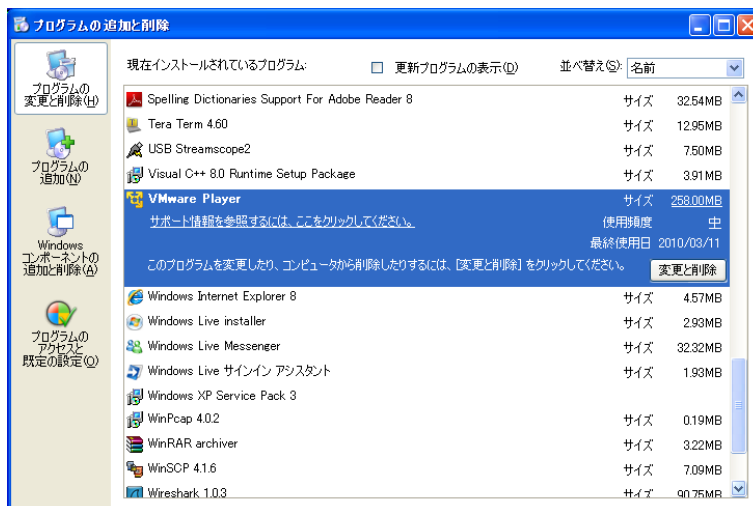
プログラムの追加と削除

プログラムの変更と削除(H)

プログラムの追加(N)

Windows コンポーネントの追加と削除(A)

プログラムのアクセスと既定の設定(O)

現在インストールされているプログラム: □ 更新プログラムの表示(D) 並べ替え(S): 名前

Spelling Dictionaries Support For Adobe Reader 8 サイズ 32.54MB
Tera Term 4.60 サイズ 12.95MB
USB Streamscope2 サイズ 7.50MB
Visual C++ 8.0 Runtime Setup Package サイズ 3.91MB
VMware Player サイズ 258.00MB
サポート情報を参照するには、ここをクリックしてください。 使用頻度 中
最終使用日 2010/03/11
このプログラムを変更したり、コンピュータから削除したりするには、[変更と削除] をクリックしてください。 変更と削除
Windows Internet Explorer 8 サイズ 4.57MB
Windows Live installer サイズ 2.93MB
Windows Live Messenger サイズ 32.32MB
Windows Live サインイン アシスタント サイズ 1.93MB
Windows XP Service Pack 3
WinPcap 4.0.2 サイズ 0.19MB
WinRAR archiver サイズ 3.22MB
WinSCP 4.1.6 サイズ 7.09MB
Wireshark 1.0.3 サイズ 90.75MB